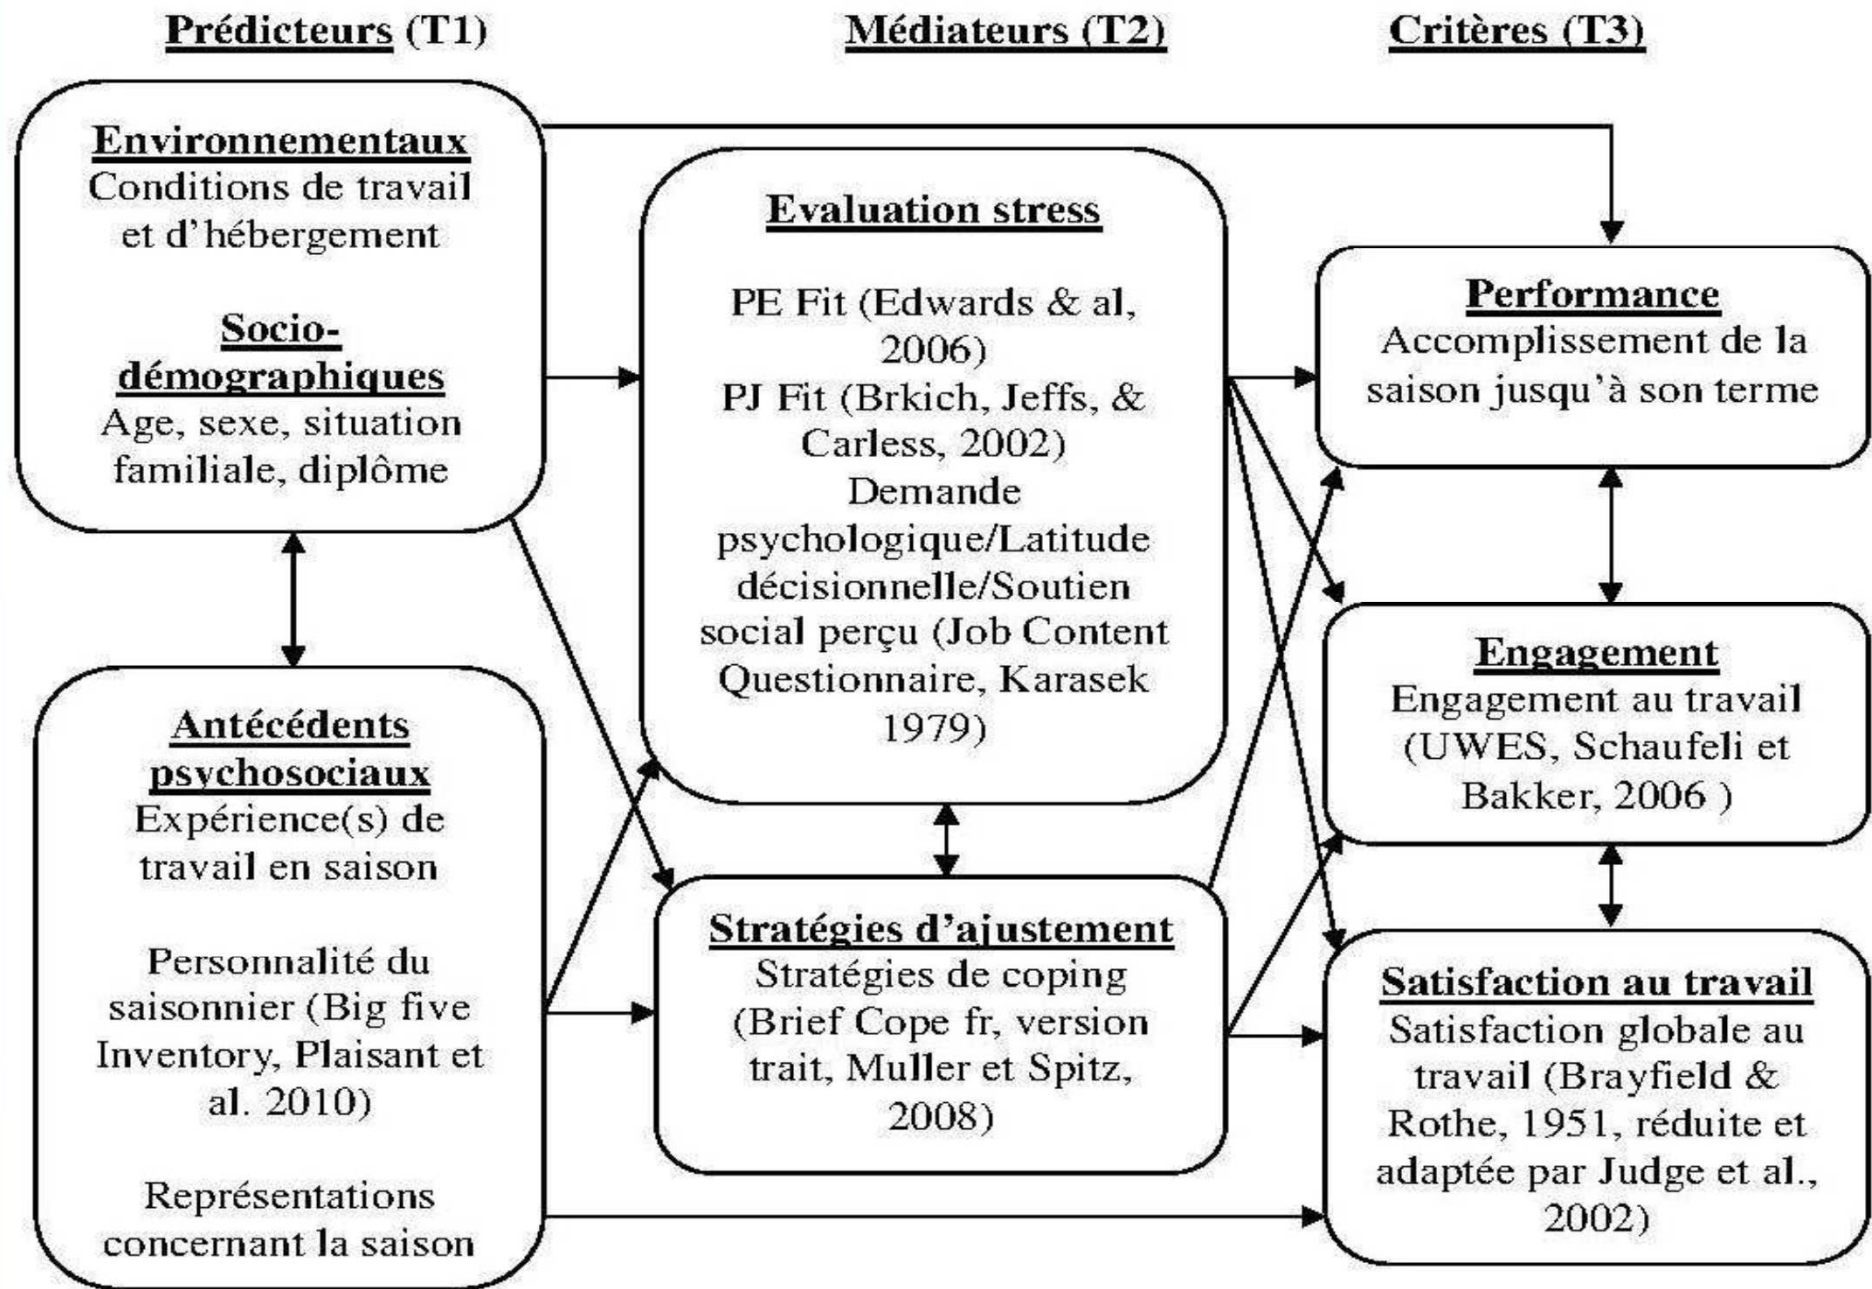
Prédicteurs (T1)

Médiateurs (T2)

Critères (T3)

Environnementaux
Conditions de travail et d'hébergement

Socio-démographiques
Age, sexe, situation familiale, diplôme

Antécédents psychosociaux
Expérience(s) de travail en saison

Personnalité du saisonnier (Big five Inventory, Plaisant et al. 2010)

Représentations concernant la saison

Evaluation stress

PE Fit (Edwards & al, 2006)
PJ Fit (Brkich, Jeffs, & Carless, 2002)
Demande psychologique/Latitude décisionnelle/Soutien social perçu (Job Content Questionnaire, Karasek 1979)

Stratégies d'ajustement
Stratégies de coping (Brief Cope fr, version trait, Muller et Spitz, 2008)

Performance
Accomplissement de la saison jusqu'à son terme

Engagement
Engagement au travail (UWES, Schaufeli et Bakker, 2006 )

Satisfaction au travail
Satisfaction globale au travail (Brayfield & Rothe, 1951, réduite et adaptée par Judge et al., 2002)